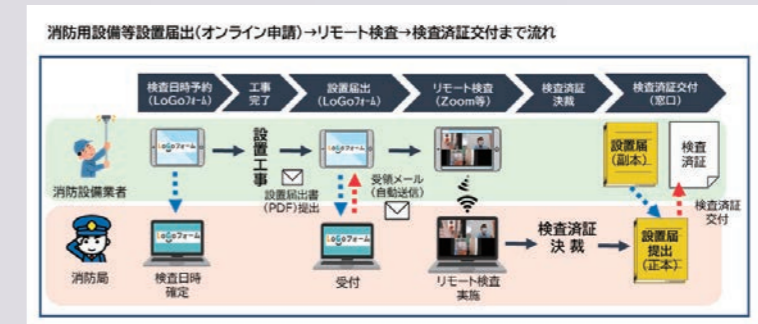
消防用設備等設置届出(オンライン申請)→リモート検査→検査済証交付まで流れ

検査日時予約(LoGoフォーム)
工事完了
設置届出(LoGoフォーム)
リモート検査(Zoom等)
検査済証決裁
検査済証交付(窓口)

消防設備業者
LoGoフォーム
設置工事
LoGoフォーム
設置届出書(PDF)提出
受領メール(自動送信)
設置届(副本)
検査済証
検査済証交付

消防局
LoGoフォーム
検査日時確定
LoGoフォーム
受付
リモート検査実施
検査済証決裁
設置届提出(正本)